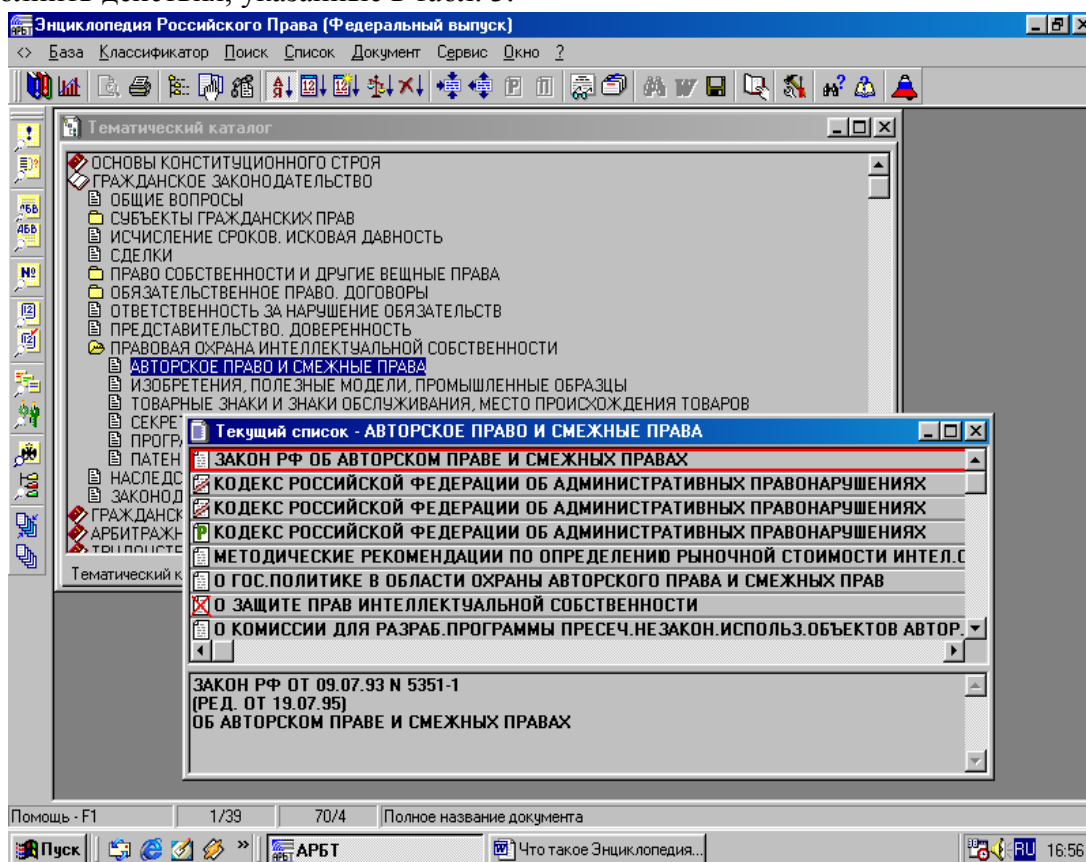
Энциклопедия Российского Права (Федеральный выпуск)

<> База Классификатор Поиск Список Документ Сервис Окно ?

Тематический каталог

ОСНОВЫ КОНСТИТУЦИОННОГО СТРОЯ
ГРАЖДАНСКОЕ ЗАКОНОДАТЕЛЬСТВО
ОБЩИЕ ВОПРОСЫ
СУБЪЕКТЫ ГРАЖДАНСКИХ ПРАВ
ИСЧИСЛЕНИЕ СРОКОВ. ИСКОВАЯ ДАВНОСТЬ
СДЕЛКИ
ПРАВО СОБСТВЕННОСТИ И ДРУГИЕ ВЕЩНЫЕ ПРАВА
ОБЯЗАТЕЛЬСТВЕННОЕ ПРАВО. ДОГОВОРЫ
ОТВЕТСТВЕННОСТЬ ЗА НАРУШЕНИЕ ОБЯЗАТЕЛЬСТВ
ПРЕДСТАВИТЕЛЬСТВО. ДОВЕРЕННОСТЬ
ПРАВОВАЯ ОХРАНА ИНТЕЛЛЕКТУАЛЬНОЙ СОБСТВЕННОСТИ
АВТОРСКОЕ ПРАВО И СМЕЖНЫЕ ПРАВА
ИЗОБРЕТЕНИЯ, ПОЛЕЗНЫЕ МОДЕЛИ, ПРОМЫШЛЕННЫЕ ОБРАЗЦЫ
ТОВАРНЫЕ ЗНАКИ И ЗНАКИ ОБСЛУЖИВАНИЯ, МЕСТО ПРОИСХОЖДЕНИЯ ТОВАРОВ
СЕКРЕТ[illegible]
ПРОГР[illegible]
ПАТЕН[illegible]
НАСЛЕДС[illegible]
ЗАКОНОД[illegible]
ГРАЖДАНСК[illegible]
АРБИТРАЖН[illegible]
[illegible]
Тематический к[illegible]

Текущий список - АВТОРСКОЕ ПРАВО И СМЕЖНЫЕ ПРАВА

ЗАКОН РФ ОБ АВТОРСКОМ ПРАВЕ И СМЕЖНЫХ ПРАВАХ
КОДЕКС РОССИЙСКОЙ ФЕДЕРАЦИИ ОБ АДМИНИСТРАТИВНЫХ ПРАВОНАРУШЕНИЯХ
КОДЕКС РОССИЙСКОЙ ФЕДЕРАЦИИ ОБ АДМИНИСТРАТИВНЫХ ПРАВОНАРУШЕНИЯХ
КОДЕКС РОССИЙСКОЙ ФЕДЕРАЦИИ ОБ АДМИНИСТРАТИВНЫХ ПРАВОНАРУШЕНИЯХ
МЕТОДИЧЕСКИЕ РЕКОМЕНДАЦИИ ПО ОПРЕДЕЛЕНИЮ РЫНОЧНОЙ СТОИМОСТИ ИНТЕЛ.С
О ГОС.ПОЛИТИКЕ В ОБЛАСТИ ОХРАНЫ АВТОРСКОГО ПРАВА И СМЕЖНЫХ ПРАВ
О ЗАЩИТЕ ПРАВ ИНТЕЛЛЕКТУАЛЬНОЙ СОБСТВЕННОСТИ
О КОМИССИИ ДЛЯ РАЗРАБ.ПРОГРАММЫ ПРЕСЕЧ.НЕЗАКОН.ИСПОЛЬЗ.ОБЪЕКТОВ АВТОР.

ЗАКОН РФ ОТ 09.07.93 N 5351-1
(РЕД. ОТ 19.07.95)
ОБ АВТОРСКОМ ПРАВЕ И СМЕЖНЫХ ПРАВАХ

Помощь - F1 | 1/39 | 70/4 | Полное название документа

Пуск | АРБТ | Что такое Энциклопедия... | RU 16:56